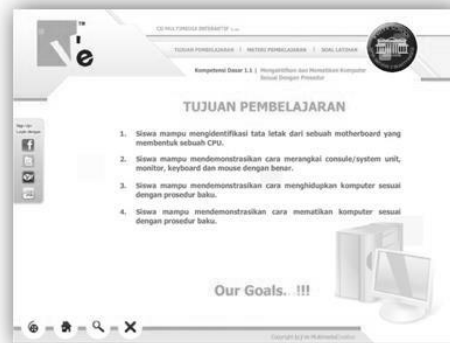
e

CD MULTIMEDIA INTERAKTIF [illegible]

TUJUAN PEMBELAJARAN | MATERI PEMBELAJARAN | SOAL LATIHAN

Kompetensi Dasar 1.1 | Mengidentifikasi dan Mematikan Komputer Sesuai Dengan Prosedur

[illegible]

TUJUAN PEMBELAJARAN

1. Siswa mampu mengidentifikasi tata letak dari sebuah motherboard yang membentuk sebuah CPU.

2. Siswa mampu mendemonstrasikan cara merangkai console/system unit, monitor, keyboard dan mouse dengan benar.

3. Siswa mampu mendemonstrasikan cara menghidupkan komputer sesuai dengan prosedur baku.

4. Siswa mampu mendemonstrasikan cara mematikan komputer sesuai dengan prosedur baku.

Our Goals.. !!!

Copyright (c) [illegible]